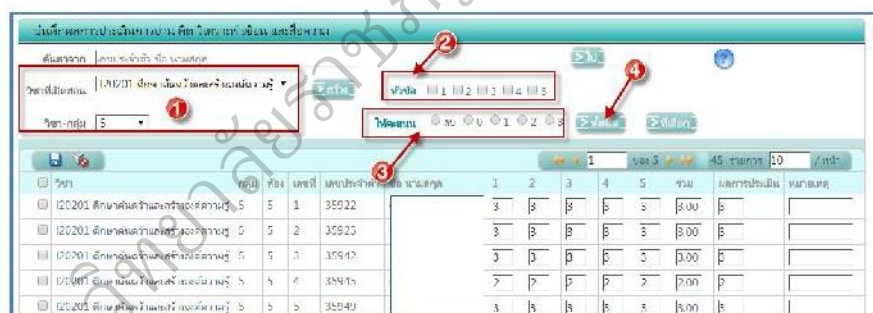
บันทึกผลการประเมินการอ่าน คิด วิเคราะห์ เขียน และสื่อความ

ค้นหาจาก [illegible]

วิชาที่สอน I20201 ศึกษาค้นคว้าและสร้างองค์ความรู้

วิชา-กลุ่ม 5

หัวข้อ 1 2 3 4 5

ให้คะแนน ลบ 0 1 2 3

1 2 3 4

1 จาก 5 45 รายการ 10 /หน้า

| วิชา | กลุ่ม | ห้อง | เลขที่ | เลขประจำตัว | ชื่อ-นามสกุล | 1 | 2 | 3 | 4 | 5 | รวม | ผลการประเมิน | หมายเหตุ |
|---|---|---|---|---|---|---|---|---|---|---|---|---|---|
| I20201 ศึกษาค้นคว้าและสร้างองค์ความรู้ | 5 | 5 | 1 | 35922 | | 3 | 3 | 3 | 3 | 3 | 3.00 | 3 | |
| I20201 ศึกษาค้นคว้าและสร้างองค์ความรู้ | 5 | 5 | 2 | 35925 | | 3 | 3 | 3 | 3 | 3 | 3.00 | 3 | |
| I20201 ศึกษาค้นคว้าและสร้างองค์ความรู้ | 5 | 5 | 3 | 35942 | | 3 | 3 | 3 | 3 | 3 | 3.00 | 3 | |
| I20201 ศึกษาค้นคว้าและสร้างองค์ความรู้ | 5 | 5 | 4 | 35945 | | 2 | 2 | 2 | 2 | 2 | 2.00 | 2 | |
| I20201 ศึกษาค้นคว้าและสร้างองค์ความรู้ | 5 | 5 | 5 | 35949 | | 3 | 3 | 3 | 3 | 3 | 3.00 | 3 | |